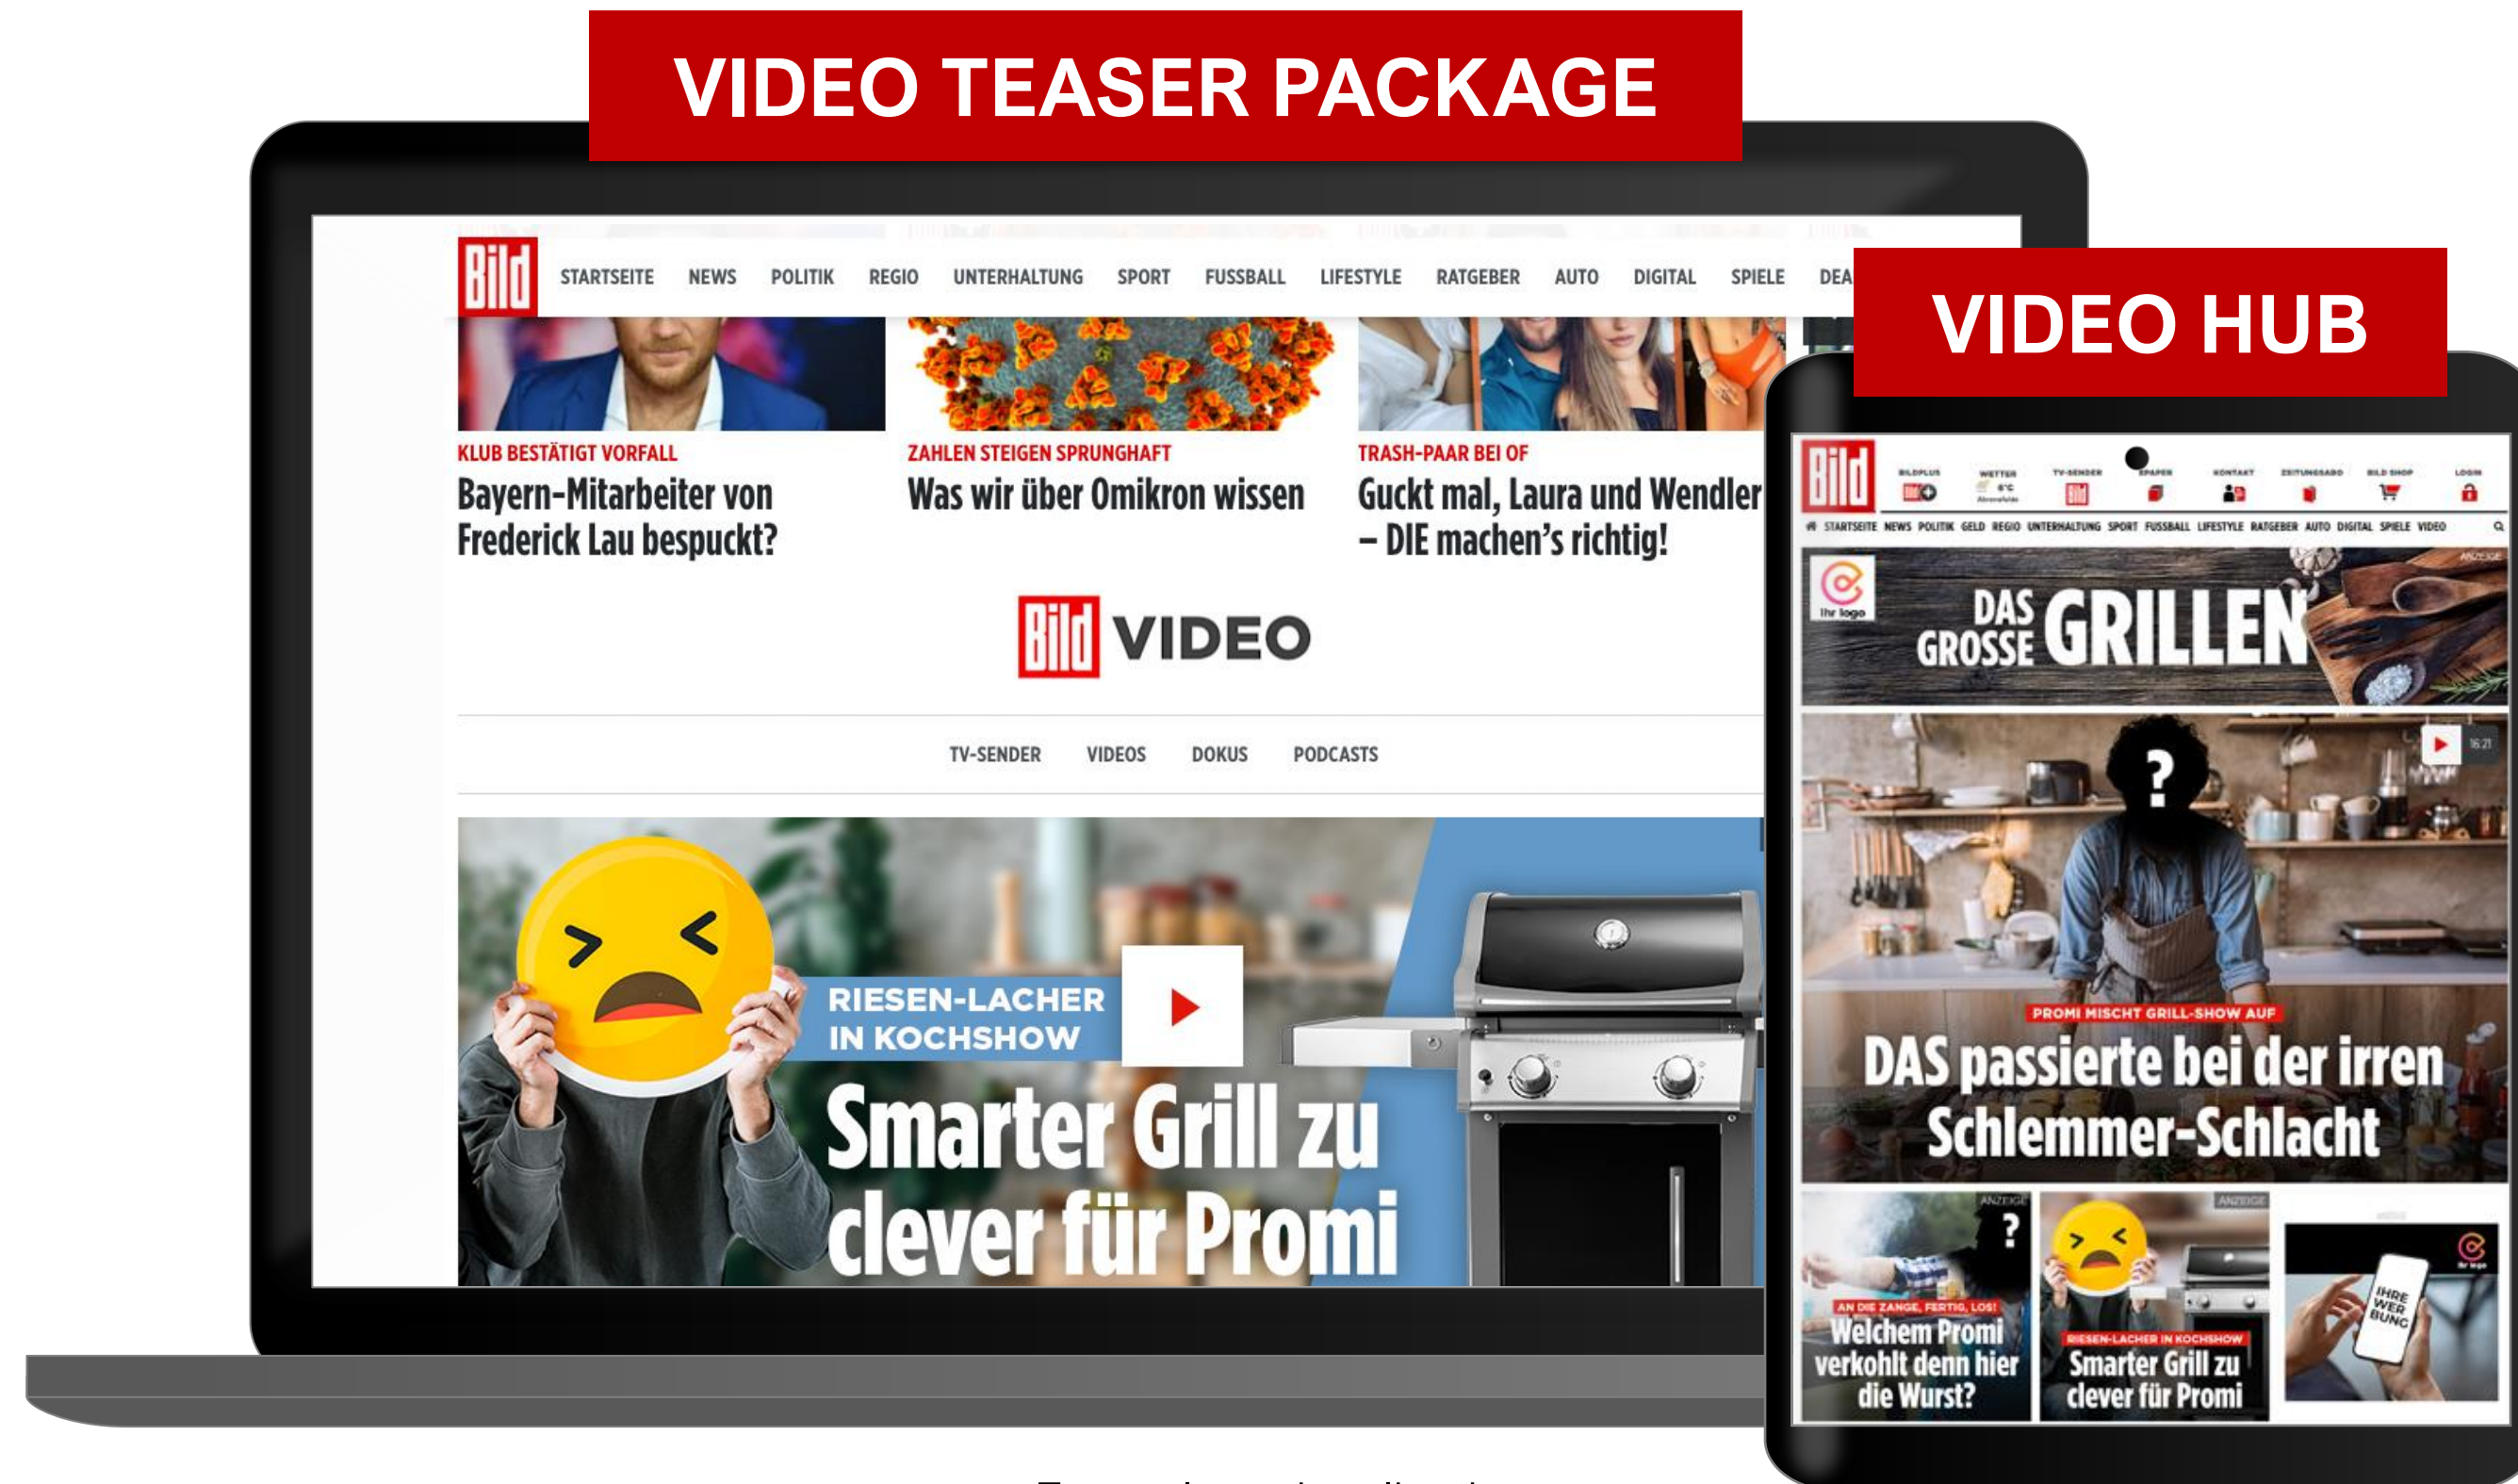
VIDEO TEASER PACKAGE

Bild STARTSEITE NEWS POLITIK REGIO UNTERHALTUNG SPORT FUSSBALL LIFESTYLE RATGEBER AUTO DIGITAL SPIELE DEA

KLUB BESTÄTIGT VORFALL
Bayern-Mitarbeiter von Frederick Lau bespuckt?

ZAHLEN STEIGEN SPRUNGHAFT
Was wir über Omikron wissen

TRASH-PAAR BEI OF
Guckt mal, Laura und Wendler – DIE machen's richtig!

Bild VIDEO

TV-SENDER VIDEOS DOKUS PODCASTS

RIESEN-LACHER IN KOCHSHOW
Smarter Grill zu clever für Promi

VIDEO HUB

Bild

STARTSEITE NEWS POLITIK GELD REGIO UNTERHALTUNG SPORT FUSSBALL LIFESTYLE RATGEBER AUTO DIGITAL SPIELE VIDEO

ANZEIGE
Ihr logo
DAS GROSSE GRILLEN

16:21
?
PROMI MISCHT GRILL-SHOW AUF
DAS passierte bei der irren Schlemmer-Schlacht

ANZEIGE
?
AN DIE ZANGE, FERTIG, LOS!
Welchem Promi verkohlt denn hier die Wurst?

ANZEIGE
RIESEN-LACHER IN KOCHSHOW
Smarter Grill zu clever für Promi

Ihr logo
IHRE WER BUNG